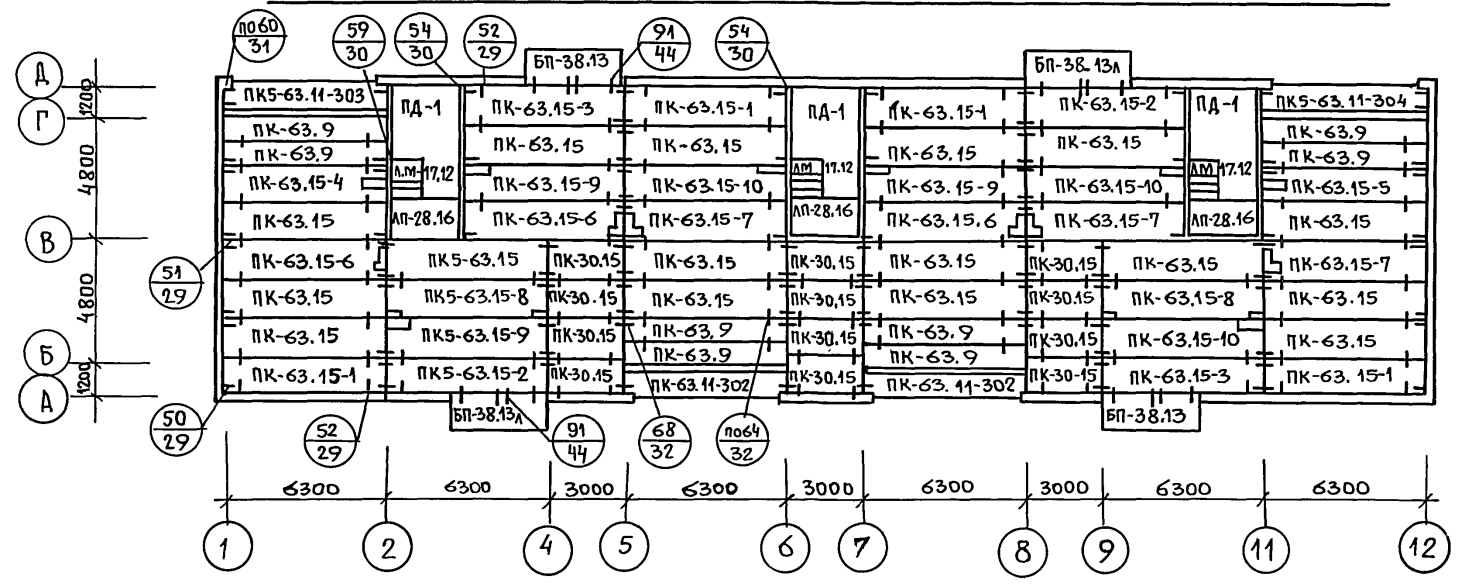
$\frac{\text{по}60}{31}$ $\frac{59}{30}$ $\frac{54}{30}$ $\frac{52}{29}$ БП-38.13 $\frac{91}{44}$ $\frac{54}{30}$ БП-38.13л

Д
Г
В
Б
А

1200
4800
4800
1200

ПК5-63.11-303
ПК-63.9
ПК-63.9
ПК-63.15-4
ПК-63.15
ПК-63.15-6
ПК-63.15
ПК-63.15
ПК-63.15-1

ПД-1
ЛМ-17.12
ЛП-28.16

ПК-63.15-3
ПК-63.15
ПК-63.15-9
ПК-63.15-6
ПК5-63.15
ПК5-63.15-8
ПК5-63.15-9
ПК5-63.15-2

ПК-30.15
ПК-30.15
ПК-30.15
ПК-30.15

ПК-63.15-1
ПК-63.15
ПК-63.15-10
ПК-63.15-7
ПК-63.15
ПК-63.15
ПК-63.9
ПК-63.9
ПК-63.11-302

ПД-1
ЛМ 17.12
ЛП-28.16

ПК-30.15
ПК-30.15
ПК-30.15
ПК-30.15

ПК-63.15-1
ПК-63.15
ПК-63.15-9
ПК-63.15.6
ПК-63.15
ПК-63.15
ПК-63.9
ПК-63.9
ПК-63.11-302

ПК-30.15
ПК-30.15
ПК-30.15
ПК-30-15

ПК-63.15-2
ПК-63.15
ПК-63.15-10
ПК-63.15-7
ПК-63.15
ПК-63.15-8
ПК-63.15-10
ПК-63.15-3

ПД-1
ЛМ 17.12
ЛП-28.16

ПК5-63.11-304
ПК-63.9
ПК-63.9
ПК-63.15-5
ПК-63.15
ПК-63.15-7
ПК-63.15
ПК-63.15
ПК-63.15-1

$\frac{51}{29}$ $\frac{50}{29}$ $\frac{52}{29}$ БП-38.13л $\frac{91}{44}$ $\frac{68}{32}$ $\frac{\text{по}64}{32}$ БП-38.13

6300 6300 3000 6300 3000 6300 3000 6300 6300

1 2 4 5 6 7 8 9 11 12